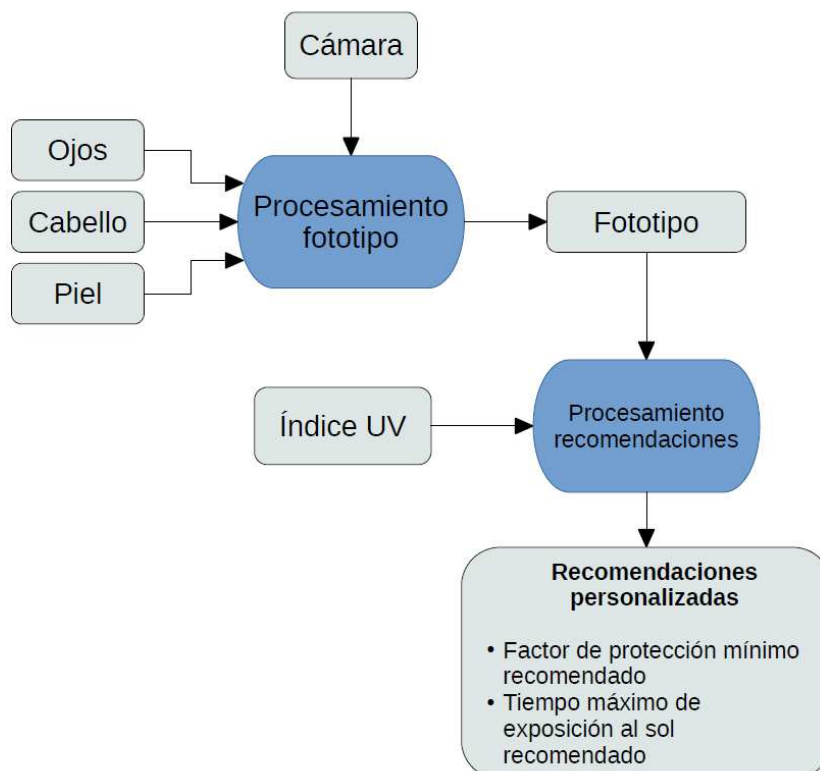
Cámara

Ojos

Cabello

Piel

Procesamiento fototipo

Fototipo

Índice UV

Procesamiento recomendaciones

Recomendaciones personalizadas

• Factor de protección mínimo recomendado
• Tiempo máximo de exposición al sol recomendado